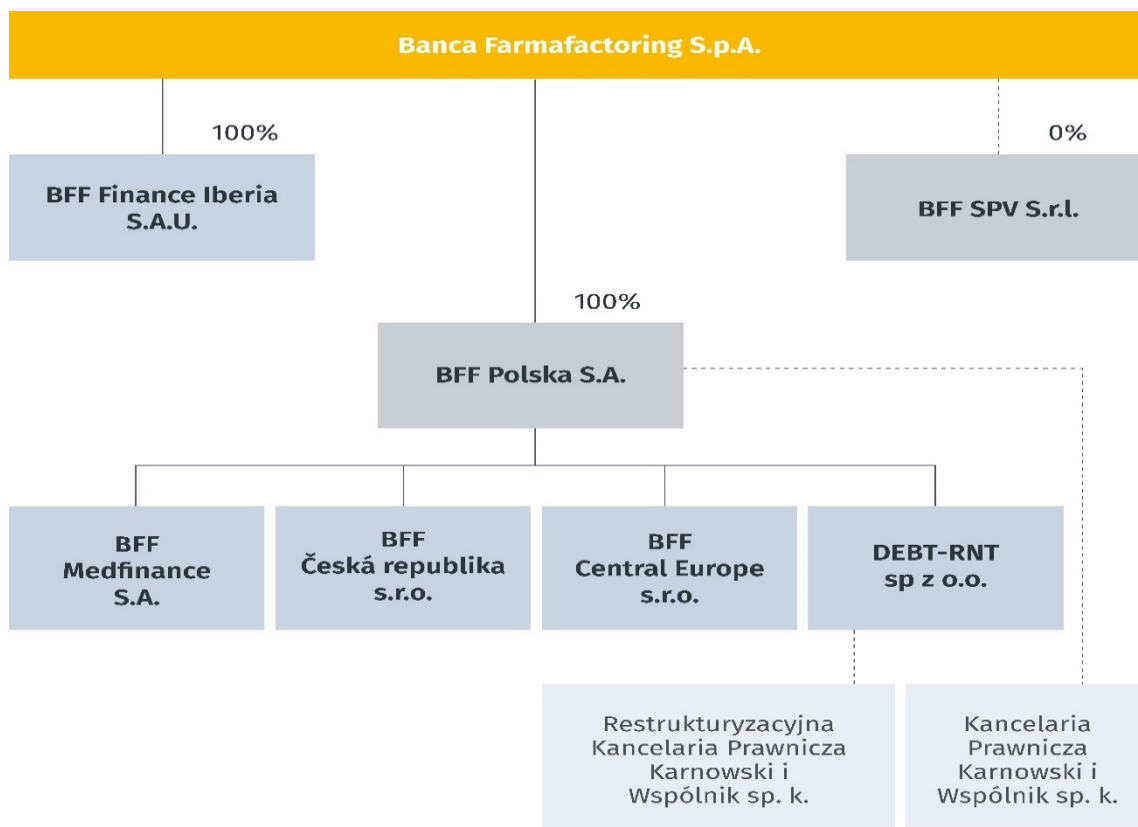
Banca Farmafactoring S.p.A.

100%

BFF Finance Iberia S.A.U.

0%

BFF SPV S.r.l.

100%

BFF Polska S.A.

BFF Medfinance S.A.

BFF Česká republika s.r.o.

BFF Central Europe s.r.o.

DEBT-RNT sp z o.o.

Restrukturyzacyjna Kancelaria Prawnicza Karnowski i Wspólnik sp. k.

Kancelaria Prawnicza Karnowski i Wspólnik sp. k.